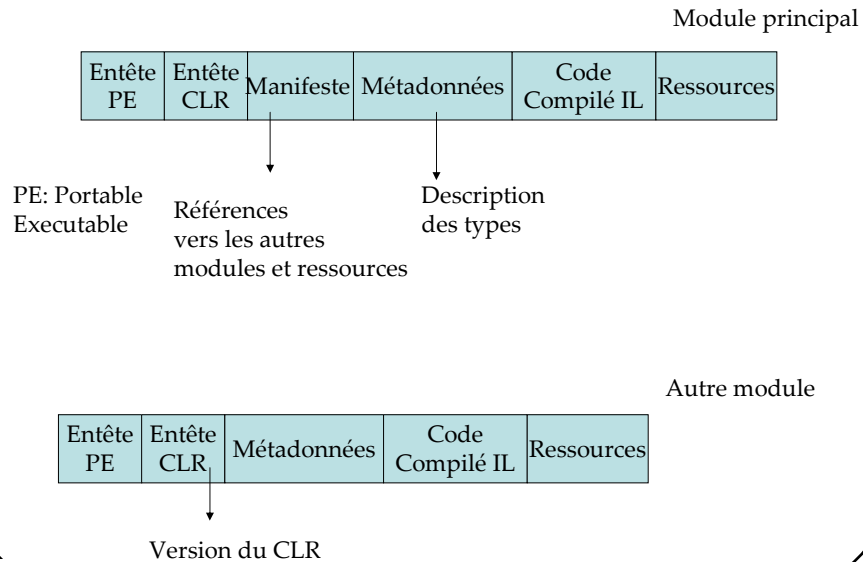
Module principal

| Entête PE | Entête CLR | Manifeste | Métadonnées | Code Compilé IL | Ressources |
|---|---|---|---|---|---|

PE: Portable Executable

Références vers les autres modules et ressources

Description des types

Autre module

| Entête PE | Entête CLR | Métadonnées | Code Compilé IL | Ressources |
|---|---|---|---|---|

Version du CLR